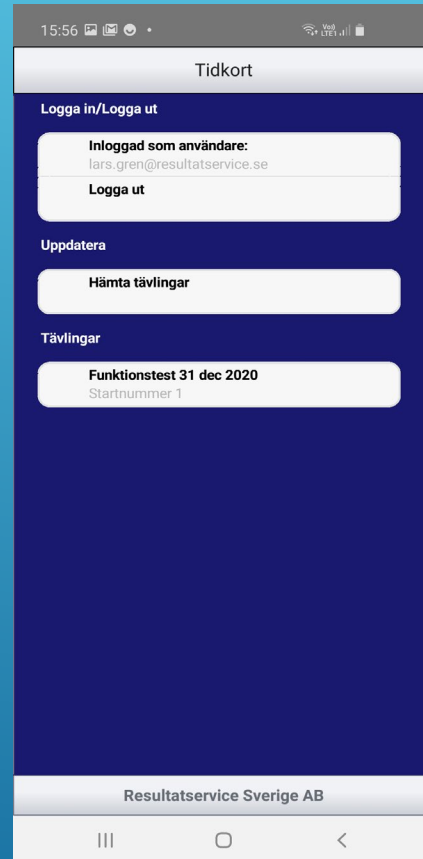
15:56

Vo)) LTE1

Tidkort

Logga in/Logga ut

Inloggad som användare:
lars.gren@resultatservice.se

Logga ut

Uppdatera

Hämta tävlingar

Tävlingar

Funktionstest 31 dec 2020
Startnummer 1

Resultatservice Sverige AB